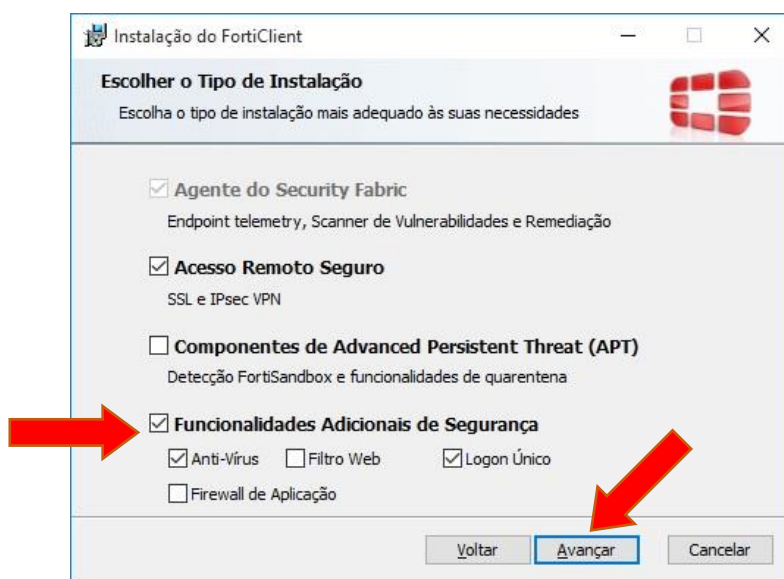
Instalação do FortiClient

Escolher o Tipo de Instalação

Escolha o tipo de instalação mais adequado às suas necessidades

Agente do Security Fabric

Endpoint telemetry, Scanner de Vulnerabilidades e Remediação

Acesso Remoto Seguro

SSL e IPsec VPN

Componentes de Advanced Persistent Threat (APT)

Detecção FortiSandbox e funcionalidades de quarentena

Funcionalidades Adicionais de Segurança

Anti-Virus

Filtro Web

Logon Único

Firewall de Aplicação

Voltar

Avançar

Cancelar